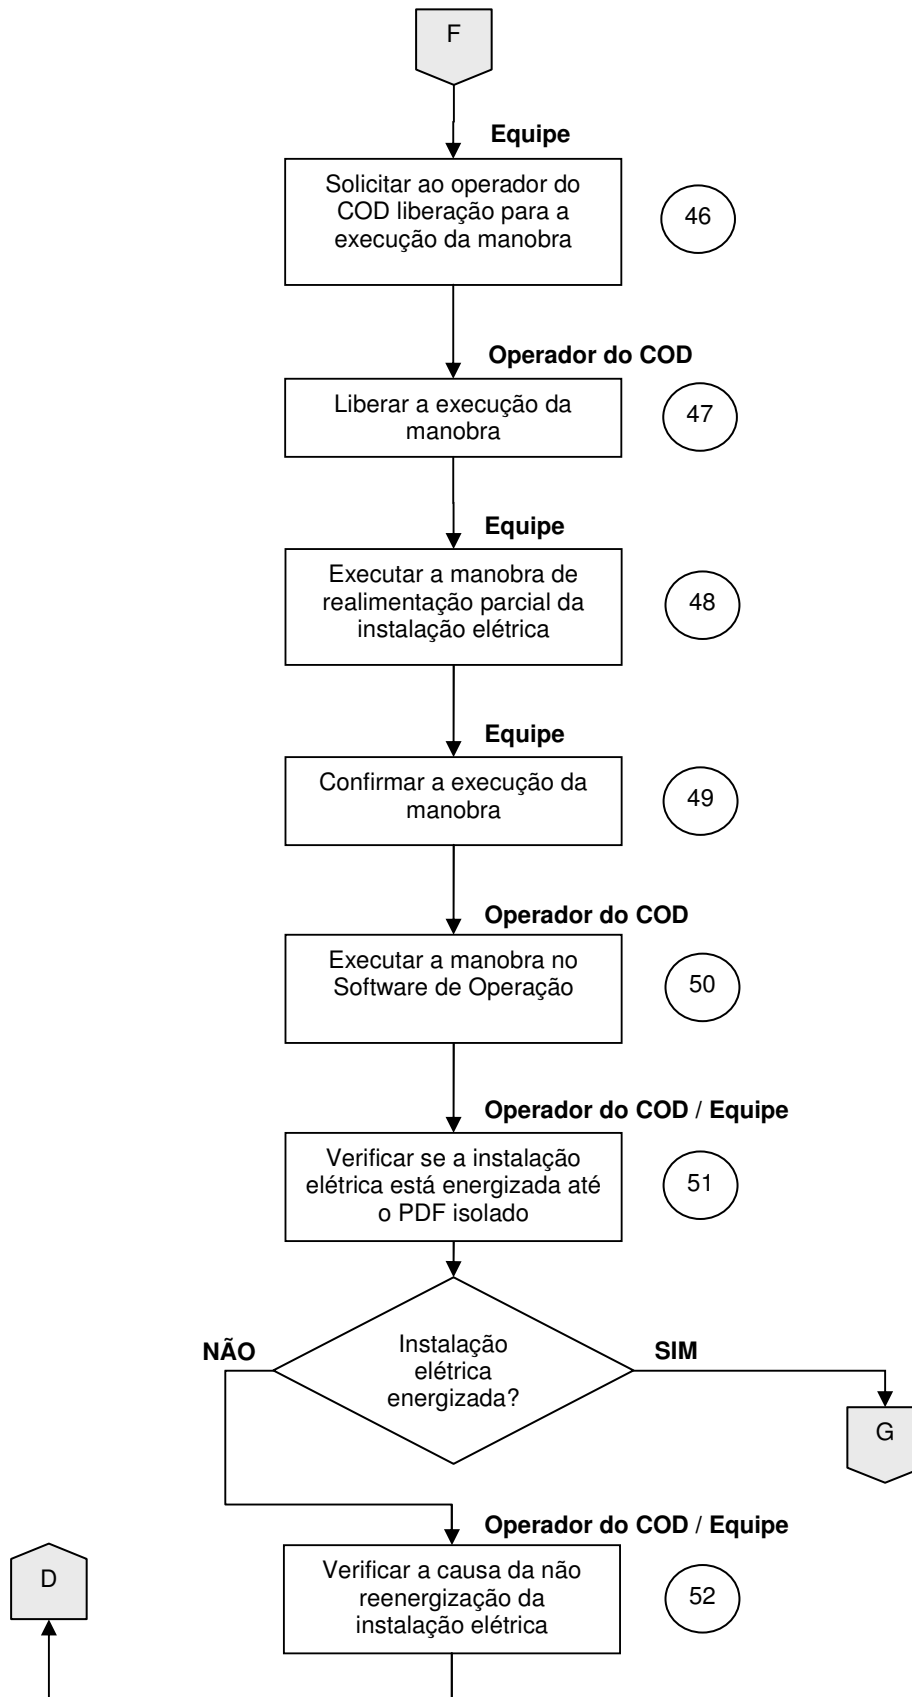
F

Equipe

Solicitar ao operador do COD liberação para a execução da manobra

46

Operador do COD

Liberar a execução da manobra

47

Equipe

Executar a manobra de realimentação parcial da instalação elétrica

48

Equipe

Confirmar a execução da manobra

49

Operador do COD

Executar a manobra no Software de Operação

50

Operador do COD / Equipe

Verificar se a instalação elétrica está energizada até o PDF isolado

51

NÃO

Instalação elétrica energizada?

SIM

G

Operador do COD / Equipe

D

Verificar a causa da não reenergização da instalação elétrica

52